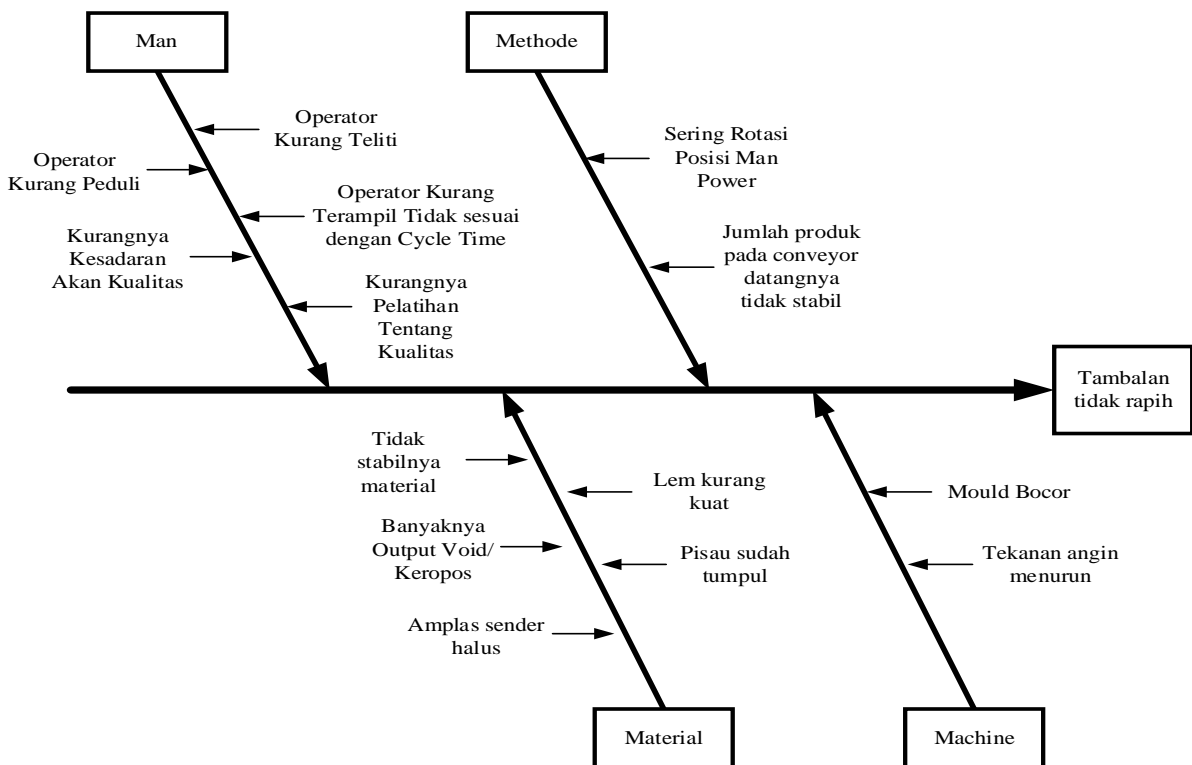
Man

Operator Kurang Teliti

Operator Kurang Peduli

Operator Kurang Terampil Tidak sesuai dengan Cycle Time

Kurangnya Kesadaran Akan Kualitas

Kurangnya Pelatihan Tentang Kualitas

Methode

Sering Rotasi Posisi Man Power

Jumlah produk pada conveyor datangnya tidak stabil

Tambalan tidak rapih

Tidak stabilnya material

Lem kurang kuat

Banyaknya Output Void/ Keropos

Pisau sudah tumpul

Amplas sender halus

Material

Mould Bocor

Tekanan angin menurun

Machine